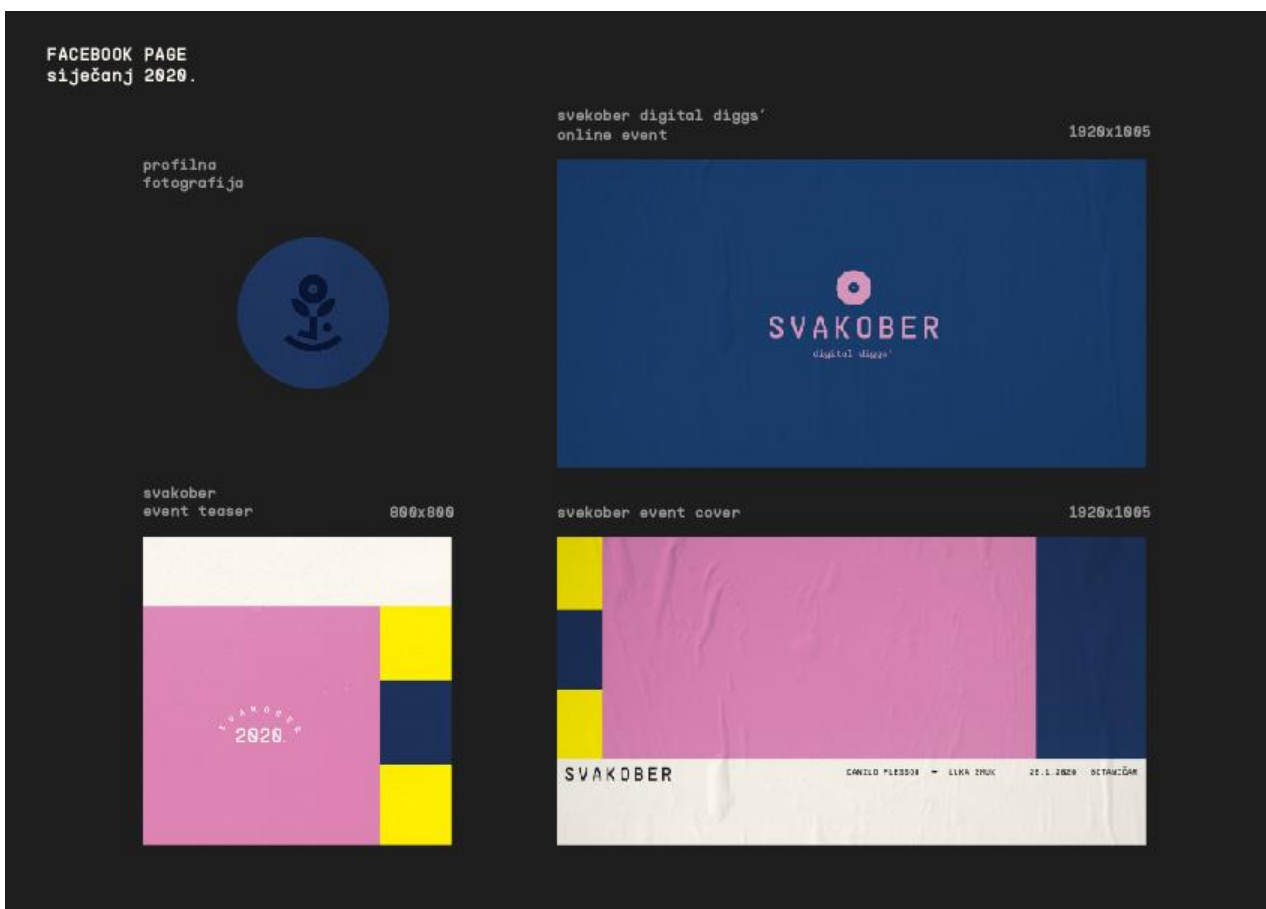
FACEBOOK PAGE
siječanj 2020.

profilna
fotografija

svakober digital diggs'
online event

1920x1005

SVAKOBER
digital diggs'

svakober
event teaser

800x800

SVAKOBER
2020.

svakober event cover

1920x1005

SVAKOBER

CANILO PLESSOR — LUKA ZMUK 20.1.2020 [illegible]